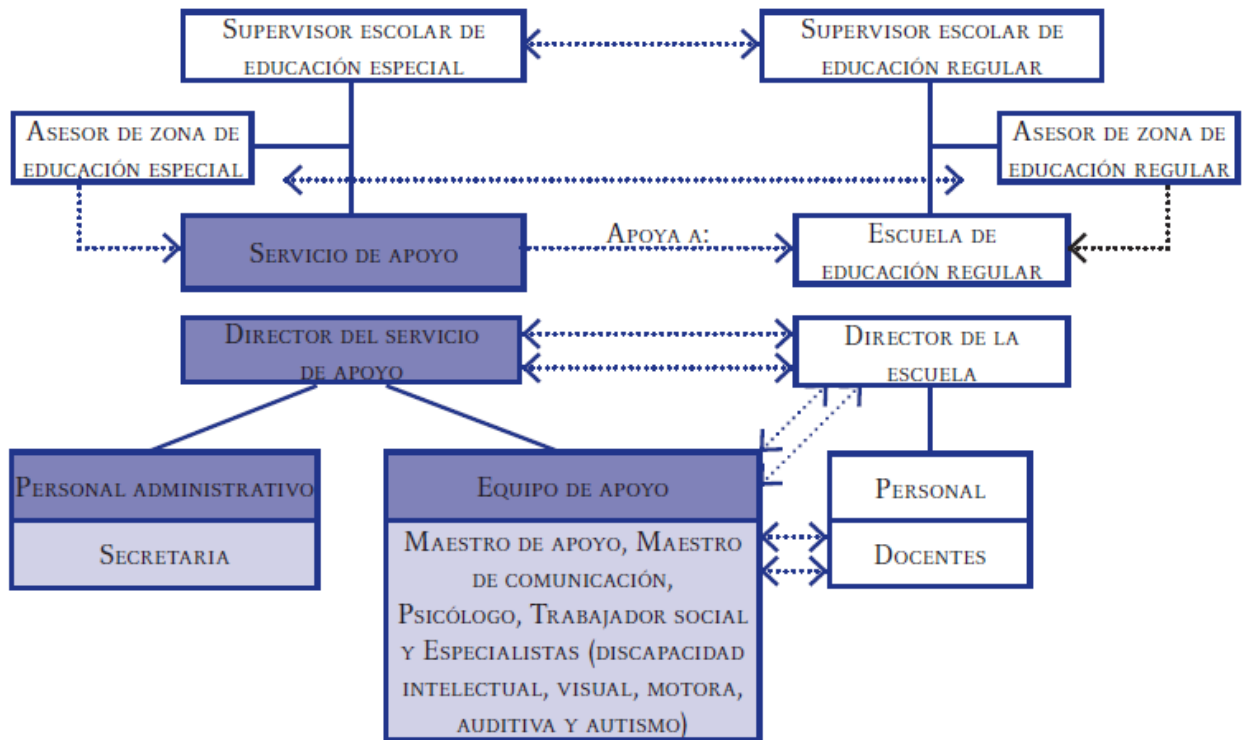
Supervisor escolar de educación especial

Supervisor escolar de educación regular

Asesor de zona de educación especial

Asesor de zona de educación regular

Servicio de apoyo

Apoya a:

Escuela de educación regular

Director del servicio de apoyo

Director de la escuela

Personal administrativo

Secretaria

Equipo de apoyo

Maestro de apoyo, Maestro de comunicación, Psicólogo, Trabajador social y Especialistas (discapacidad intelectual, visual, motora, auditiva y autismo)

Personal

Docentes